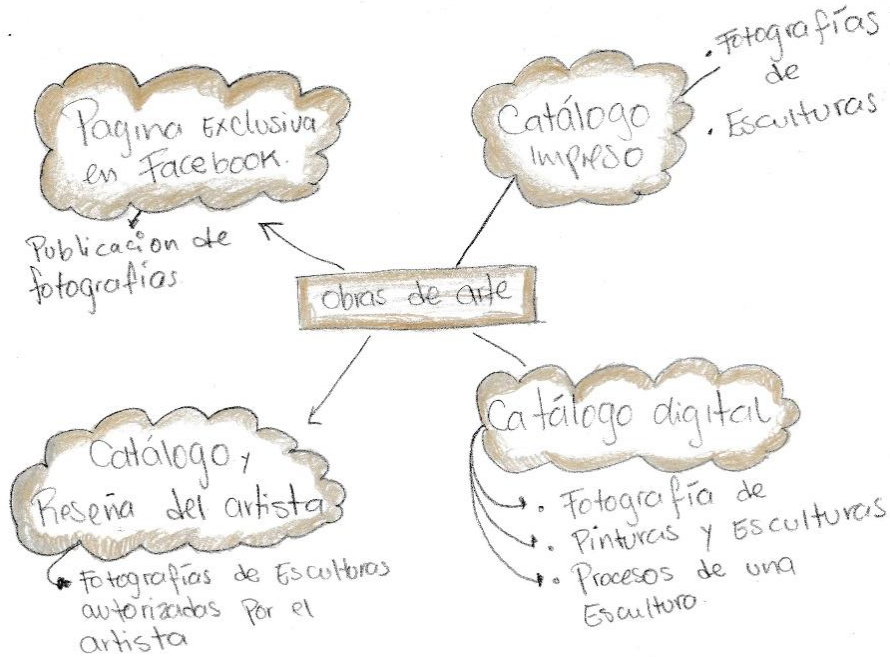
Pagina Exclusiva en Facebook.

Publicacion de fotografías

Catálogo Impreso

. Fotografías de
. Esculturas

obras de arte

Catálogo y Reseña del artista

Fotografías de Esculturas autorizadas por el artista

Catálogo digital

. Fotografía de
. Pinturas y Esculturas
. Procesos de una Escultura.